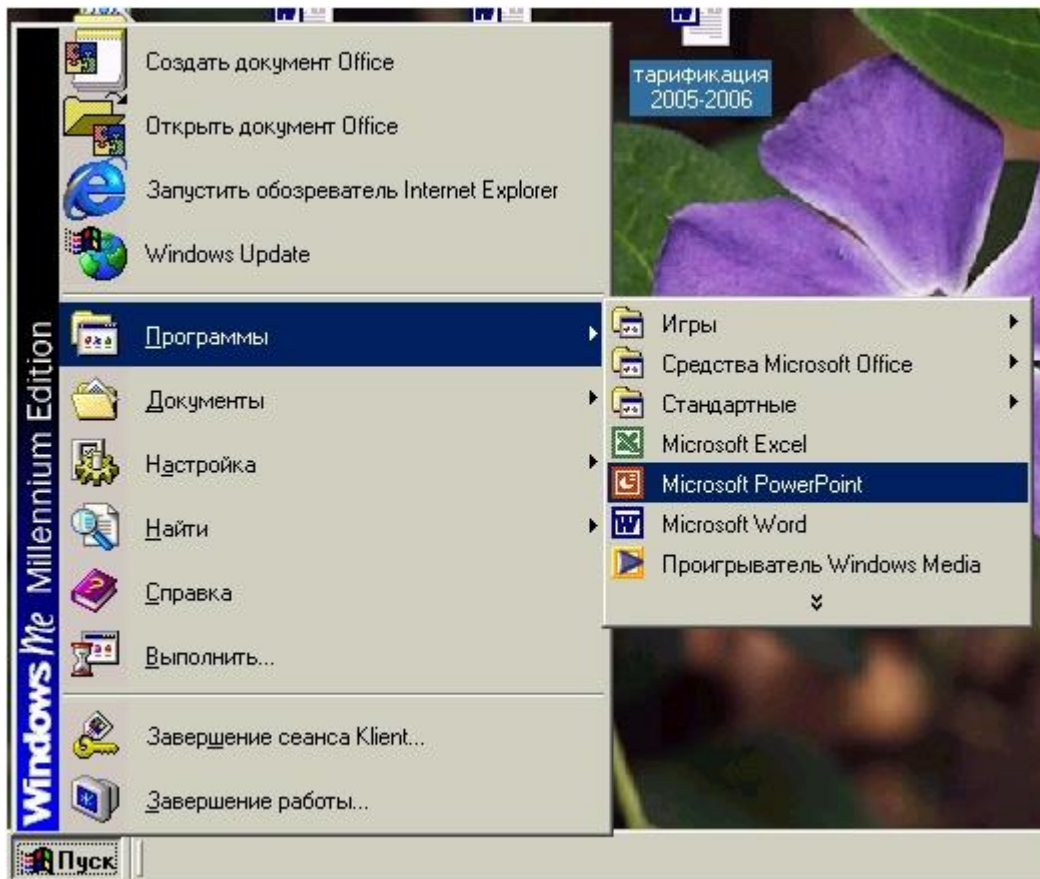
тарификация 2005-2006

Windows Me Millennium Edition

Создать документ Office
Открыть документ Office
Запустить обозреватель Internet Explorer
Windows Update
Программы
Документы
Настройка
Найти
Справка
Выполнить...
Завершение сеанса Klient...
Завершение работы...

Игры
Средства Microsoft Office
Стандартные
Microsoft Excel
Microsoft PowerPoint
Microsoft Word
Проигрыватель Windows Media

Пуск